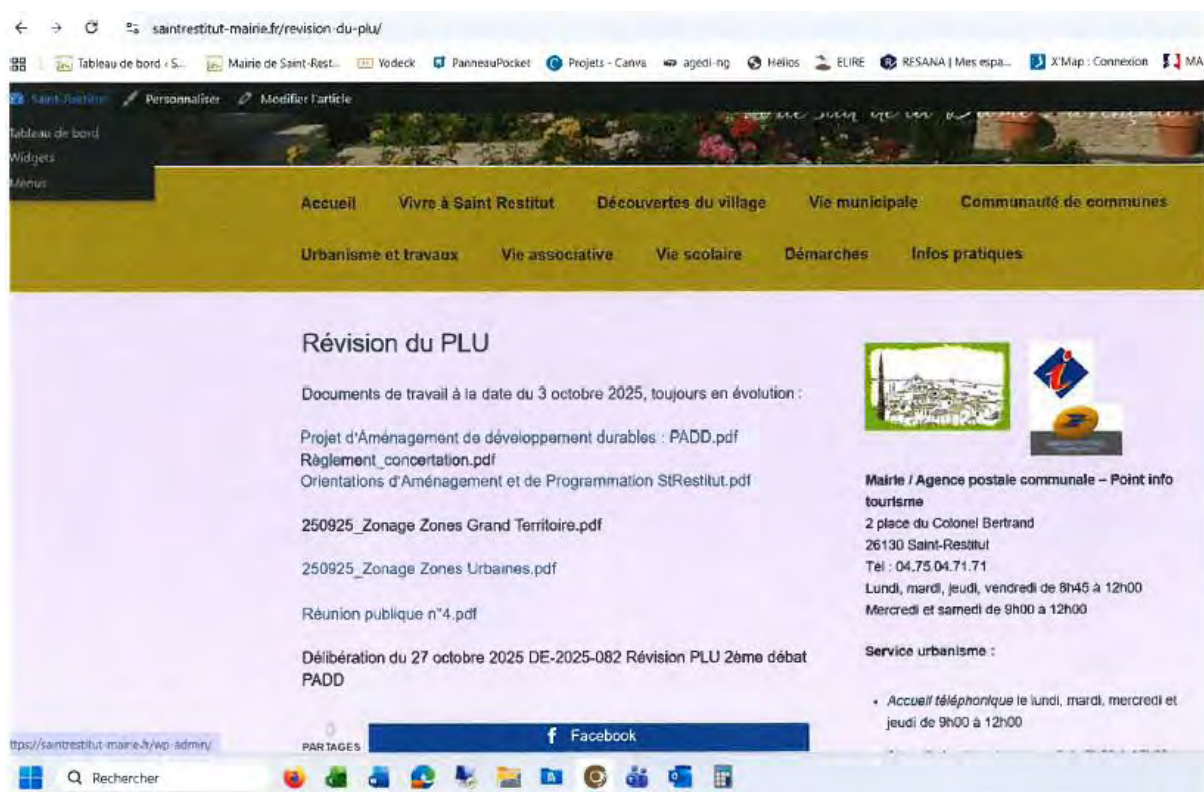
saintrestitut-mairie.fr/revision-du-plu/

Tableau de bord ‹ S... Mairie de Saint-Rest... Yodeck PanneauPocket Projets - Canva agedi-ng Helios ELIRE RESANA | Mes espa... X'Map : Connexion MA

Saint-Restitut Personnaliser Modifier l'article

Tableau de bord
Widgets
Menus

Accueil Vivre à Saint Restitut Découvertes du village Vie municipale Communauté de communes
Urbanisme et travaux Vie associative Vie scolaire Démarches Infos pratiques

Révision du PLU

Documents de travail à la date du 3 octobre 2025, toujours en évolution :

Projet d'Aménagement de développement durables : PADD.pdf
Règlement_concertation.pdf
Orientations d'Aménagement et de Programmation StRestitut.pdf

250925_Zonage Zones Grand Territoire.pdf

250925_Zonage Zones Urbaines.pdf

Réunion publique n°4.pdf

Délibération du 27 octobre 2025 DE-2025-082 Révision PLU 2ème débat PADD

0
PARTAGES

Facebook

Mairie / Agence postale communale – Point info tourisme
2 place du Colonel Bertrand
26130 Saint-Restitut
Tel : 04.75.04.71.71
Lundi, mardi, jeudi, vendredi de 8h45 à 12h00
Mercredi et samedi de 9h00 à 12h00

Service urbanisme :

• Accueil téléphonique le lundi, mardi, mercredi et jeudi de 9h00 à 12h00

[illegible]

ttps://saintrestitut-mairie.fr/wp-admin/

Rechercher